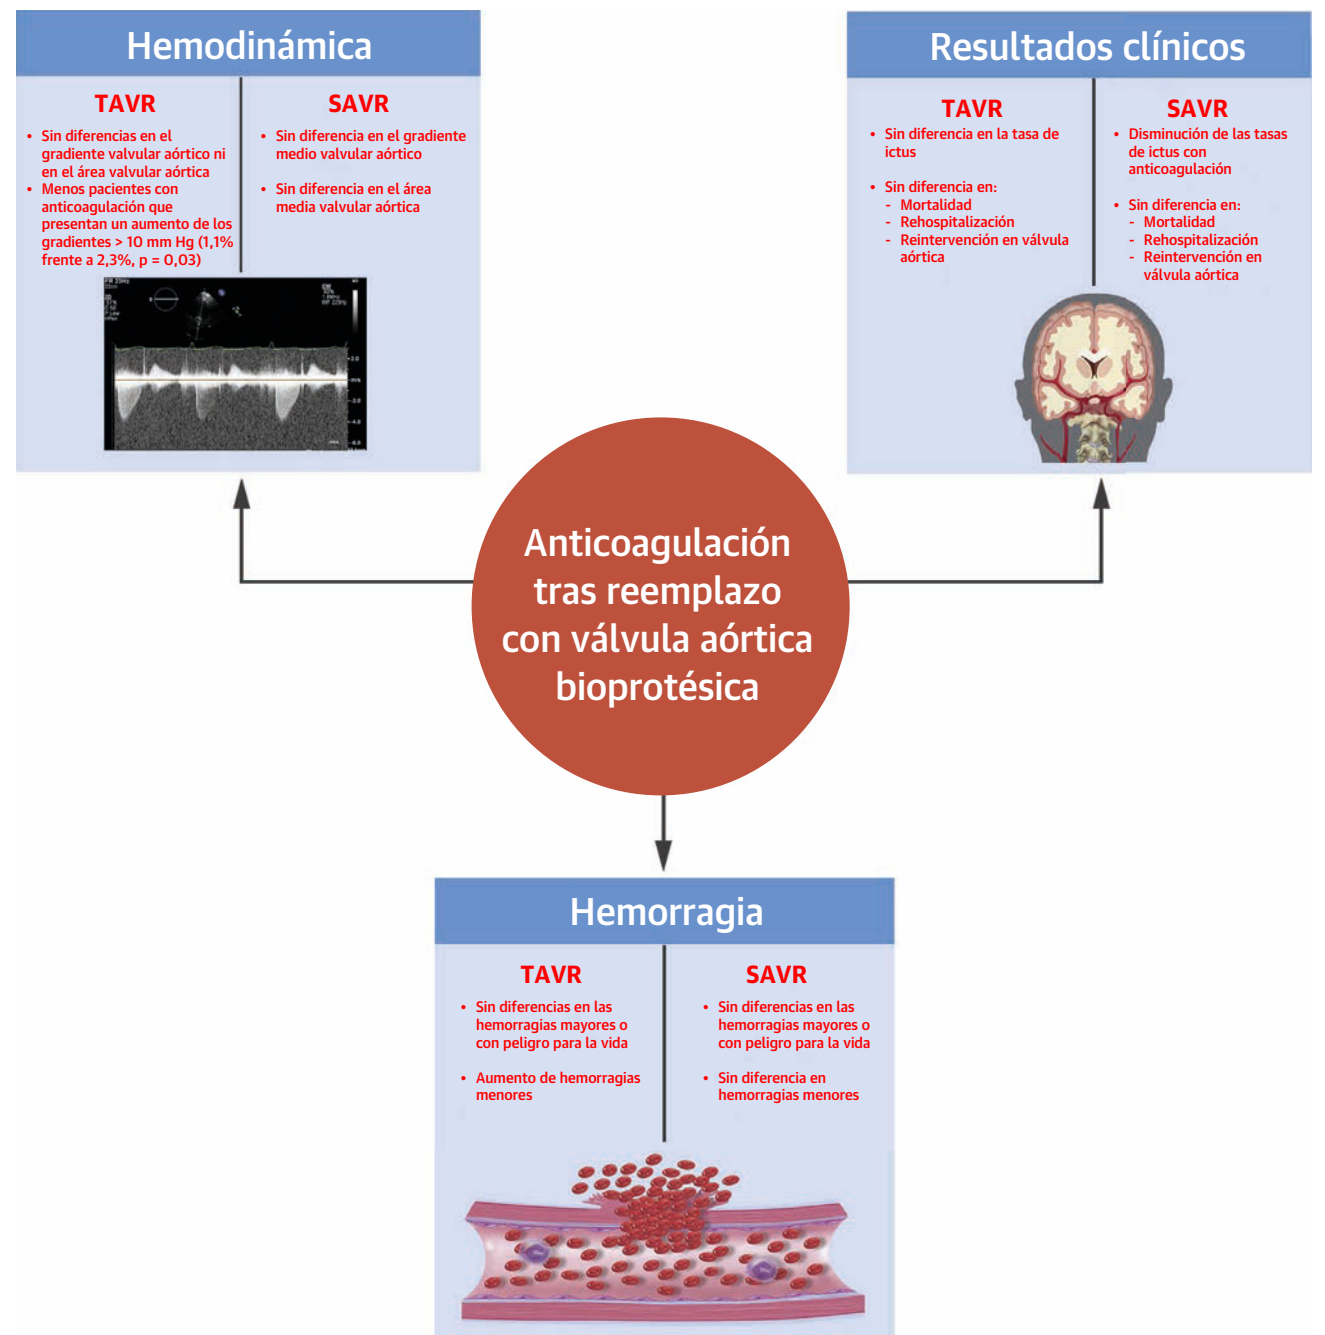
Hemodinámica

TAVR
• Sin diferencias en el gradiente valvular aórtico ni en el área valvular aórtica
• Menos pacientes con anticoagulación que presentan un aumento de los gradientes > 10 mm Hg (1,1% frente a 2,3%, p = 0,03)

SAVR
• Sin diferencia en el gradiente medio valvular aórtico
• Sin diferencia en el área media valvular aórtica

Resultados clínicos

TAVR
• Sin diferencia en la tasa de ictus
• Sin diferencia en:
- Mortalidad
- Rehospitalización
- Reintervención en válvula aórtica

SAVR
• Disminución de las tasas de ictus con anticoagulación
• Sin diferencia en:
- Mortalidad
- Rehospitalización
- Reintervención en válvula aórtica

Anticoagulación tras reemplazo con válvula aórtica bioprotésica

Hemorragia

TAVR
• Sin diferencias en las hemorragias mayores o con peligro para la vida
• Aumento de hemorragias menores

SAVR
• Sin diferencias en las hemorragias mayores o con peligro para la vida
• Sin diferencia en hemorragias menores